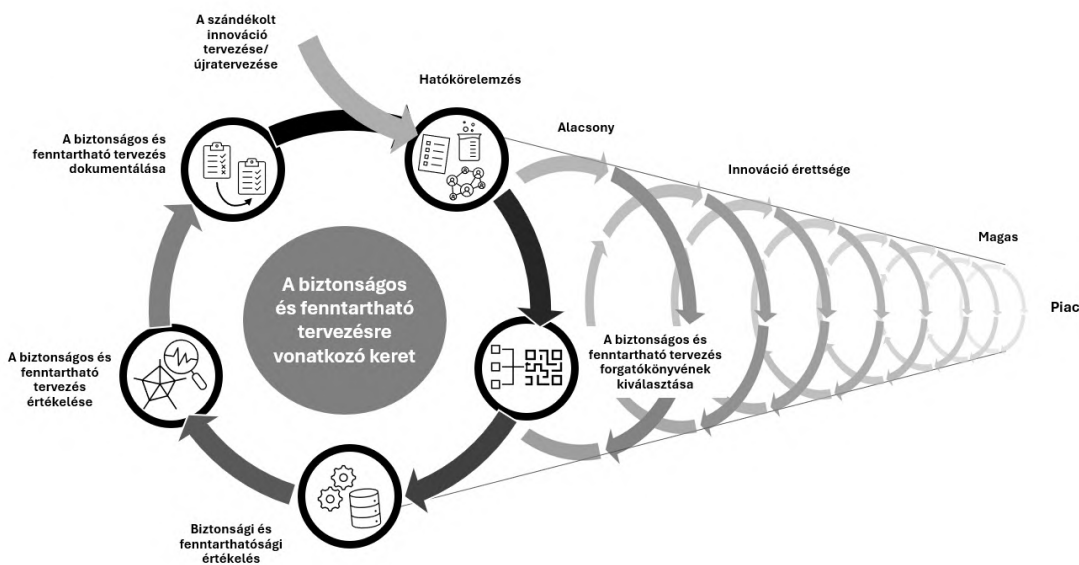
A szándékolt innováció tervezése/ újratervezése

Hatókörelemzés

Alacsony

Innováció érettsége

Magas

Piac

A biztonságos és fenntartható tervezés dokumentálása

A biztonságos és fenntartható tervezésre vonatkozó keret

A biztonságos és fenntartható tervezés forgatókönyvének kiválasztása

A biztonságos és fenntartható tervezés értékelése

Biztonsági és fenntarthatósági értékelés